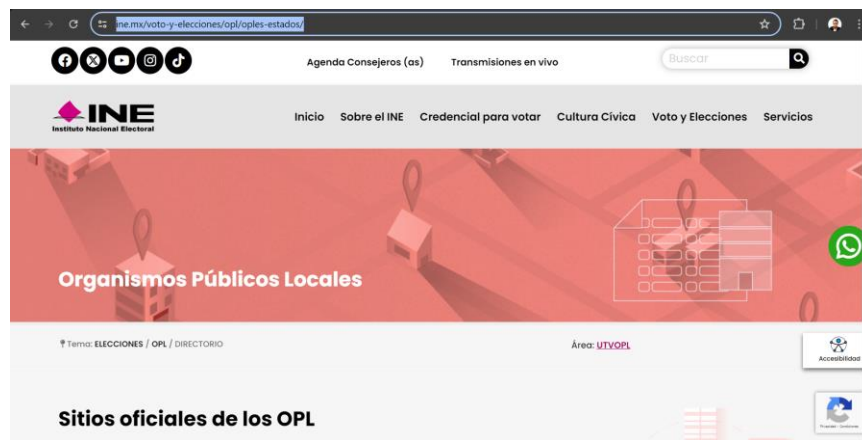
ine.mx/voto-y-elecciones/opl/oples-estados/

Agenda Consejeros (as)
Transmisiones en vivo
Buscar

INE
Instituto Nacional Electoral

Inicio
Sobre el INE
Credencial para votar
Cultura Cívica
Voto y Elecciones
Servicios

Organismos Públicos Locales

Tema: ELECCIONES / OPL / DIRECTORIO

Área: UTVOPL

Accesibilidad

Sitios oficiales de los OPL